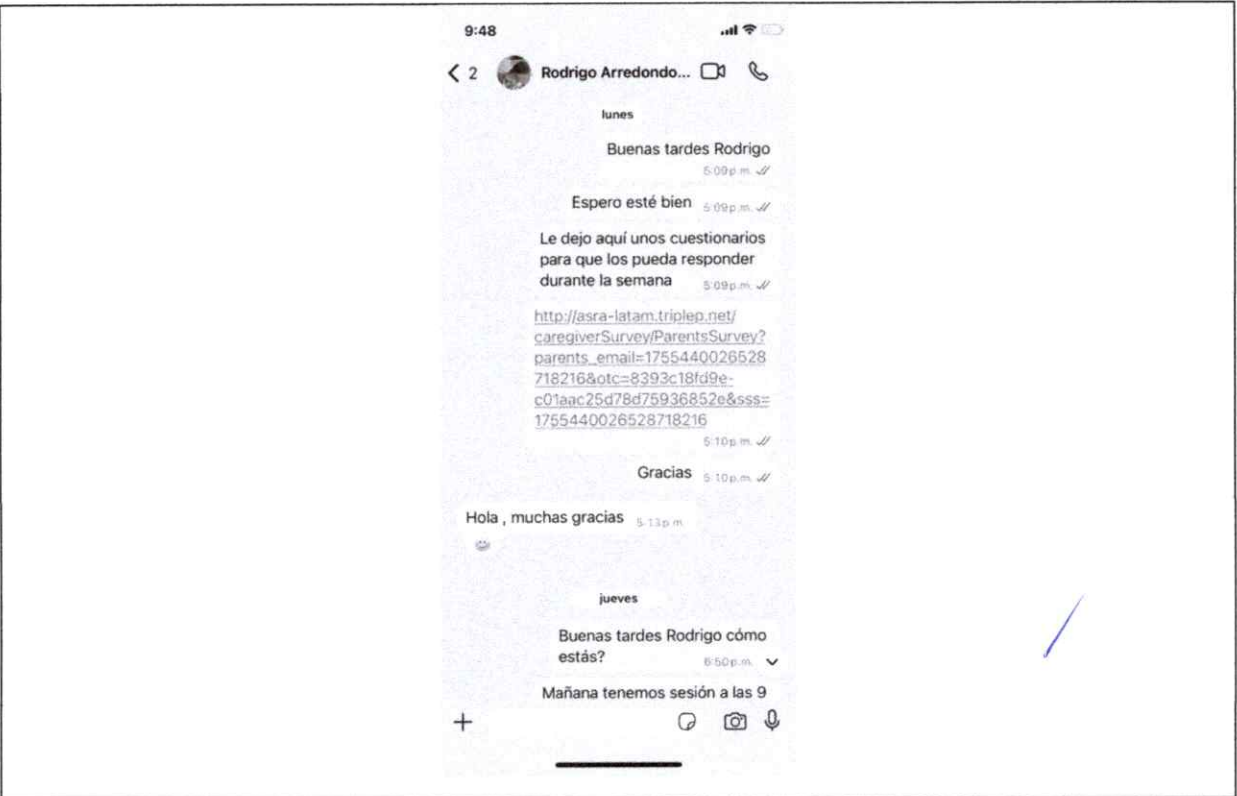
9:48

< 2 Rodrigo Arredondo...

lunes

Buenas tardes Rodrigo 5:09p.m.

Espero esté bien 5:09p.m.

Le dejo aquí unos cuestionarios para que los pueda responder durante la semana 5:09p.m.

http://asra-latam.triplep.net/caregiverSurvey/ParentsSurvey?parents_email=1755440026528718216&otc=8393c18fd9e-c01aac25d78d75936852e&sss=1755440026528718216 5:10p.m.

Gracias 5:10p.m.

Hola , muchas gracias 5:13p.m.

jueves

Buenas tardes Rodrigo cómo estás? 6:50p.m.

Mañana tenemos sesión a las 9